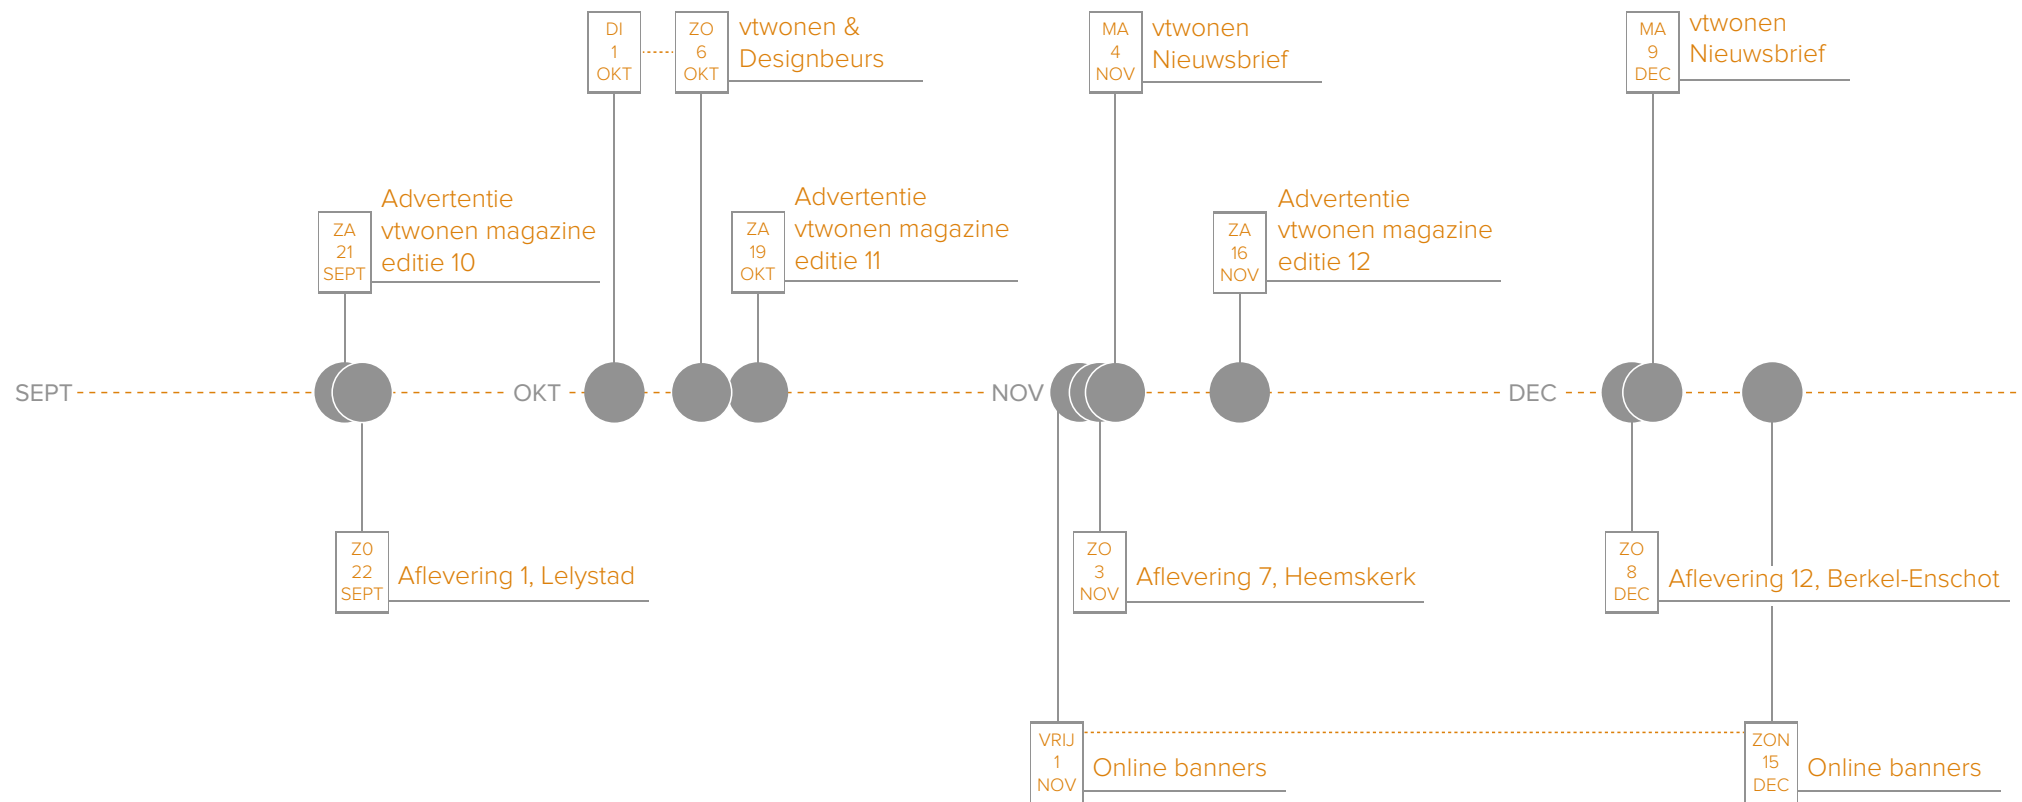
DI 1 OKT

ZO 6 OKT vtwonen & Designbeurs

MA 4 NOV vtwonen Nieuwsbrief

MA 9 DEC vtwonen Nieuwsbrief

ZA 21 SEPT Advertentie vtwonen magazine editie 10

ZA 19 OKT Advertentie vtwonen magazine editie 11

ZA 16 NOV Advertentie vtwonen magazine editie 12

SEPT OKT NOV DEC

Z0 22 SEPT Aflevering 1, Lelystad

ZO 3 NOV Aflevering 7, Heemskerk

ZO 8 DEC Aflevering 12, Berkel-Enschot

VRIJ 1 NOV Online banners

ZON 15 DEC Online banners